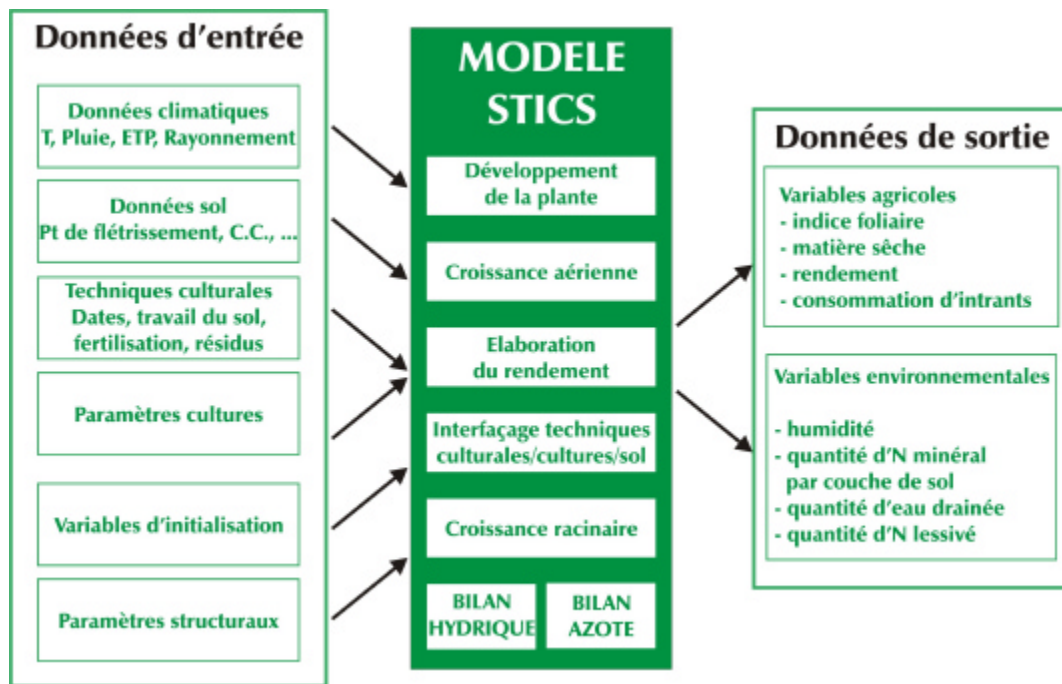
Données d'entrée

Données climatiques
T, Pluie, ETP, Rayonnement

Données sol
Pt de flétrissement, C.C., ...

Techniques culturales
Dates, travail du sol, fertilisation, résidus

Paramètres cultures

Variables d'initialisation

Paramètres structuraux

MODELE
STICS

Développement de la plante

Croissance aérienne

Elaboration du rendement

Interfaçage techniques culturales/cultures/sol

Croissance racinaire

BILAN HYDRIQUE

BILAN AZOTE

Données de sortie

Variables agricoles
- indice foliaire
- matière sèche
- rendement
- consommation d'intrants

Variables environnementales

- humidité
- quantité d'N minéral par couche de sol
- quantité d'eau drainée
- quantité d'N lessivé